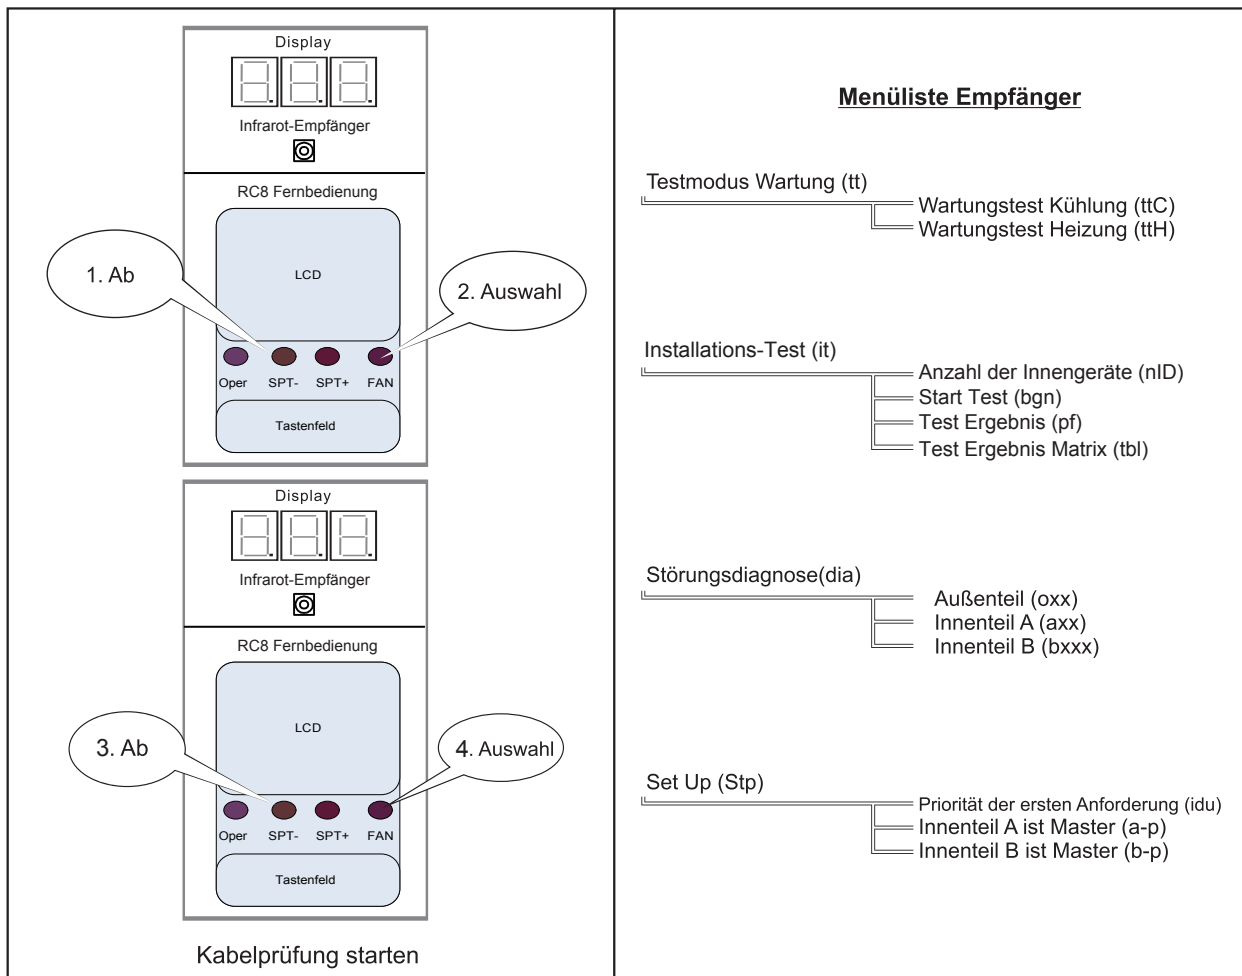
Display

Infrarot-Empfänger

RC8 Fernbedienung

LCD

1. Ab

2. Auswahl

Oper SPT- SPT+ FAN

Tastenfeld

Display

Infrarot-Empfänger

RC8 Fernbedienung

LCD

3. Ab

4. Auswahl

Oper SPT- SPT+ FAN

Tastenfeld

Kabelprüfung starten

Menüliste Empfänger

Testmodus Wartung (tt)
Wartungstest Kühlung (ttC)
Wartungstest Heizung (ttH)

Installations-Test (it)
Anzahl der Innengeräte (nID)
Start Test (bgn)
Test Ergebnis (pf)
Test Ergebnis Matrix (tbl)

Störungsdiagnose(dia)
Außenteil (oxx)
Innenteil A (axx)
Innenteil B (bxxx)

Set Up (Stp)
Priorität der ersten Anforderung (idu)
Innenteil A ist Master (a-p)
Innenteil B ist Master (b-p)